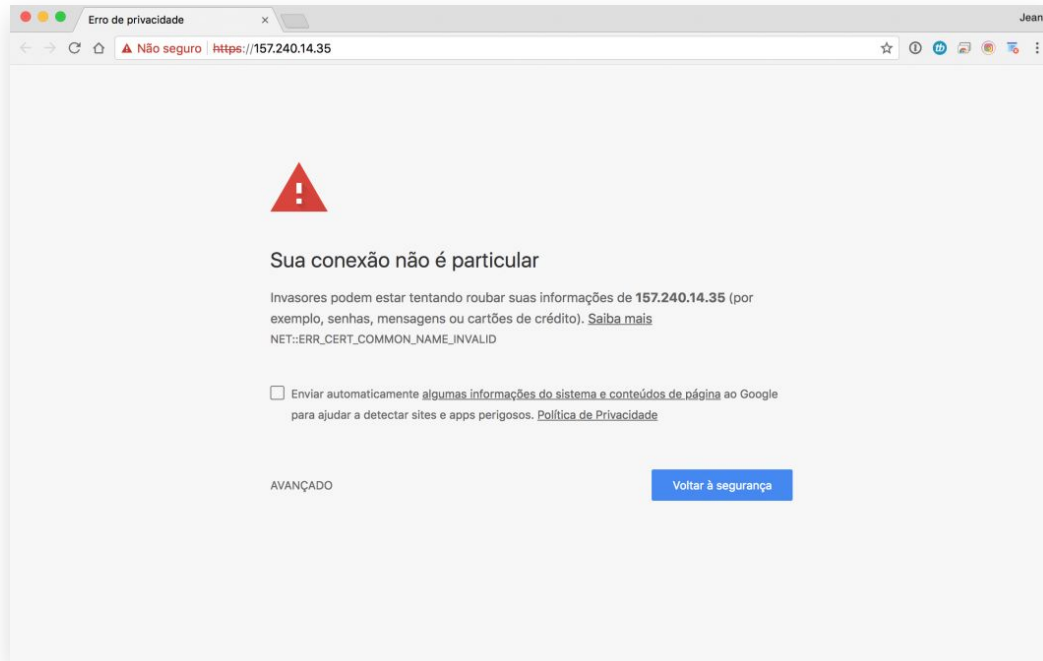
Erro de privacidade ×

Jean

Não seguro | https://157.240.14.35

Sua conexão não é particular

Invasores podem estar tentando roubar suas informações de **157.240.14.35** (por exemplo, senhas, mensagens ou cartões de crédito). Saiba mais

NET::ERR_CERT_COMMON_NAME_INVALID

Enviar automaticamente algumas informações do sistema e conteúdos de página ao Google para ajudar a detectar sites e apps perigosos. Política de Privacidade

AVANÇADO

Voltar à segurança